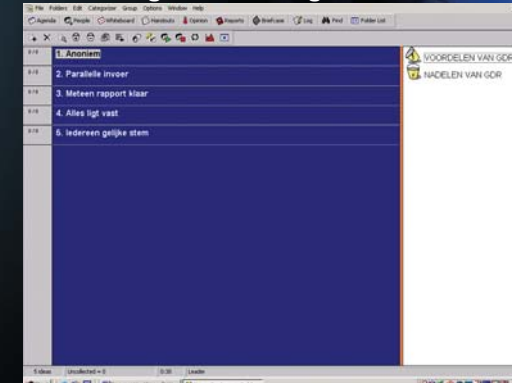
File Folders Edit Categorizer Group Options Window Help

Agenda People Whiteboard Handouts Opinion Reports Briefcase Log Find Folder List

0/0 1. Anoniem

0/0 2. Parallele invoer

0/0 3. Meteen rapport klaar

0/0 4. Alles ligt vast

0/0 5. Iedereen gelijke stem

VOORDELEN VAN GDR

NADELEN VAN GDR

5 ideas Uncollected = 0 0:30 Leader